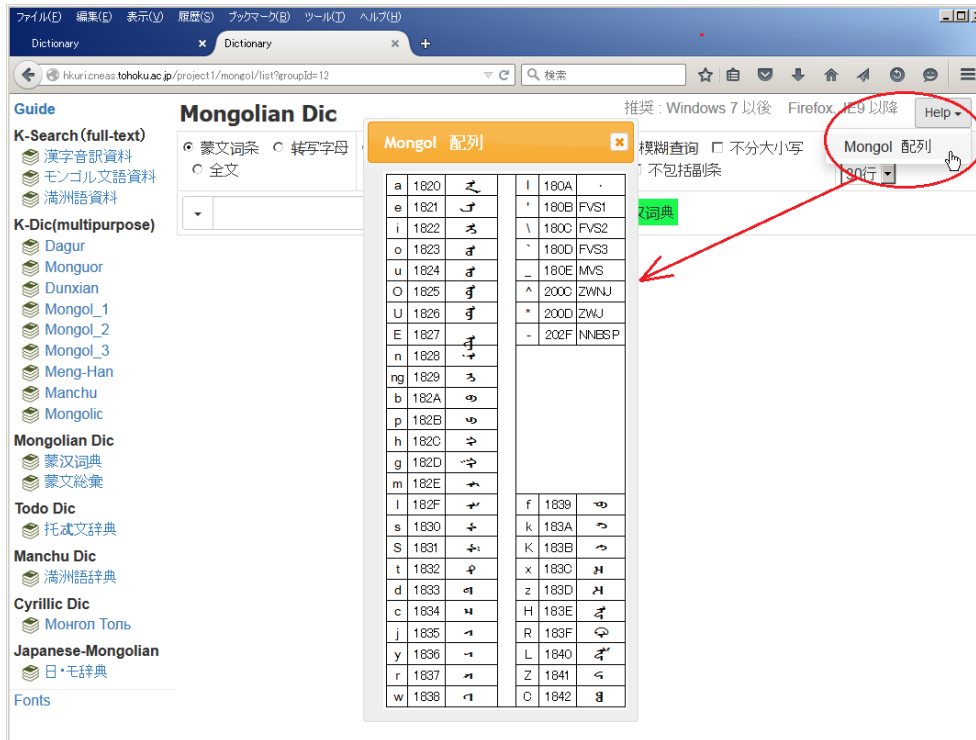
ファイル(F) 編集(E) 表示(V) 履歴(S) ブックマーク(B) ツール(T) ヘルプ(H)

Dictionary × Dictionary × +

hkuri.cneas.tohoku.ac.jp/project1/mongol/list?groupId=12 検索

Guide
K-Search(full-text)
漢字音訳資料
モンゴル文語資料
満洲語資料
K-Dic(multipurpose)
Dagur
Monguor
Dunxian
Mongol_1
Mongol_2
Mongol_3
Meng-Han
Manchu
Mongolic
Mongolian Dic
蒙汉词典
蒙文総彙
Todo Dic
托忒文辞典
Manchu Dic
満洲語辞典
Cyrillic Dic
Монгол Толь
Japanese-Mongolian
日・モ辞典
Fonts

Mongolian Dic
推奨 : Windows 7 以後 Firefox, IE9 以降 Help
蒙文词条 转写字母
全文
模糊查询 不分大小写
不包括副条
30行
文词典

Mongol 配列

Mongol 配列 ×

| a | 1820 | ᠠ | | I | 180A | · |
|---|---|---|---|---|---|---|
| e | 1821 | ᠡ | | ' | 180B | FVS1 |
| i | 1822 | ᠢ | | \ | 180C | FVS2 |
| o | 1823 | ᠣ | | ` | 180D | FVS3 |
| u | 1824 | ᠤ | | _ | 180E | MVS |
| O | 1825 | ᠥ | | ^ | 200C | ZWNJ |
| U | 1826 | ᠦ | | * | 200D | ZWJ |
| E | 1827 | ᠧ | | - | 202F | NNBSP |
| n | 1828 | ᠨ | | | | |
| ng | 1829 | ᠩ | | | | |
| b | 182A | ᠪ | | | | |
| p | 182B | ᠫ | | | | |
| h | 182C | ᠬ | | | | |
| g | 182D | ᠭ | | | | |
| m | 182E | ᠮ | | | | |
| l | 182F | ᠯ | | f | 1839 | ᠹ |
| s | 1830 | ᠰ | | k | 183A | ᠺ |
| S | 1831 | ᠱ | | K | 183B | ᠻ |
| t | 1832 | ᠲ | | x | 183C | ᠼ |
| d | 1833 | ᠳ | | z | 183D | ᠽ |
| c | 1834 | ᠴ | | H | 183E | ᠾ |
| j | 1835 | ᠵ | | R | 183F | ᠿ |
| y | 1836 | ᠶ | | L | 1840 | ᡀ |
| r | 1837 | ᠷ | | Z | 1841 | ᡁ |
| w | 1838 | ᠸ | | C | 1842 | ᡂ |